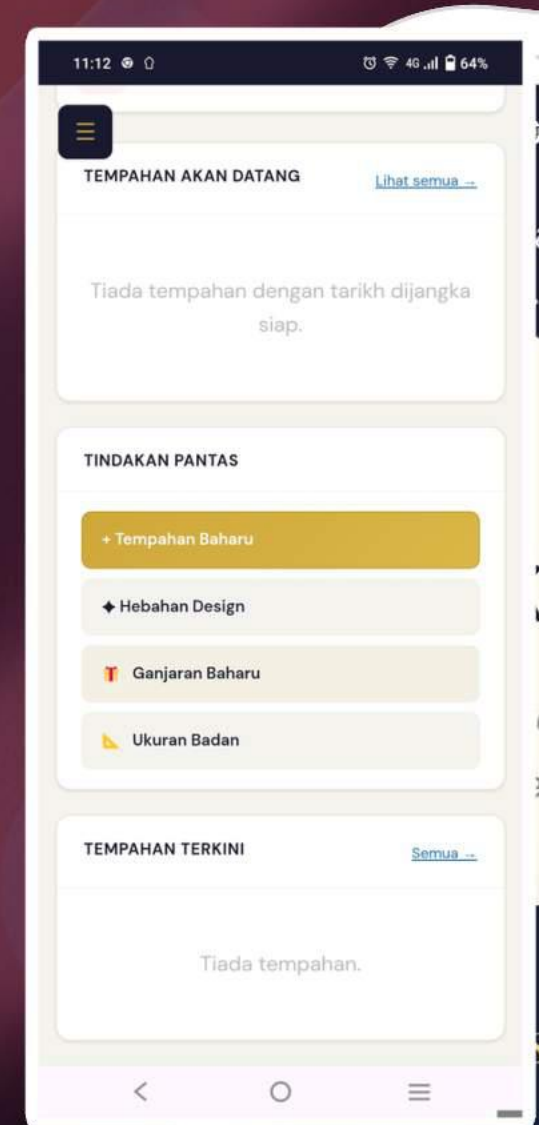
11:12

4G 64%

TEMPAHAN AKAN DATANG

Lihat semua →

Tiada tempahan dengan tarikh dijangka siap.

TINDAKAN PANTAS

+ Tempahan Baharu

✦ Hebahan Design

Ganjaran Baharu

Ukuran Badan

TEMPAHAN TERKINI

Semua →

Tiada tempahan.